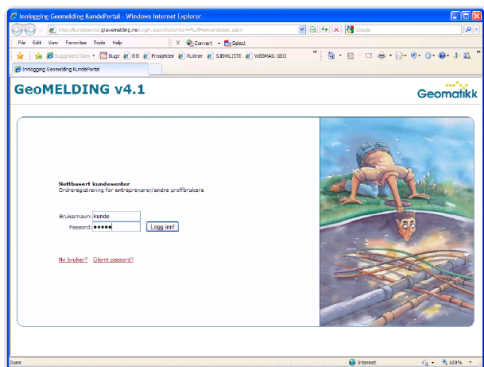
Innlogging Geomelding KundePortal - Windows Internet Explorer

http://kundeportal.gravemelding.no/Login.aspx?ReturnUrl=%2fHovedside.aspx

Google

File Edit View Favorites Tools Help

Convert Select

Suggested Sites Bugz BB Prosjekter Rutiner SJEKKLISTE WEBMAIL GEO

Innlogging Geomelding KundePortal

GeoMELDING v4.1

Geomatikk

Nettbasert kundesenter
Ordreregistrering for entreprenører/andre profbrukere

Brukernavn: kunde
Passord: ●●●●●

Logg inn!

Ny bruker? Glemt passord?

Done

Internet

100%